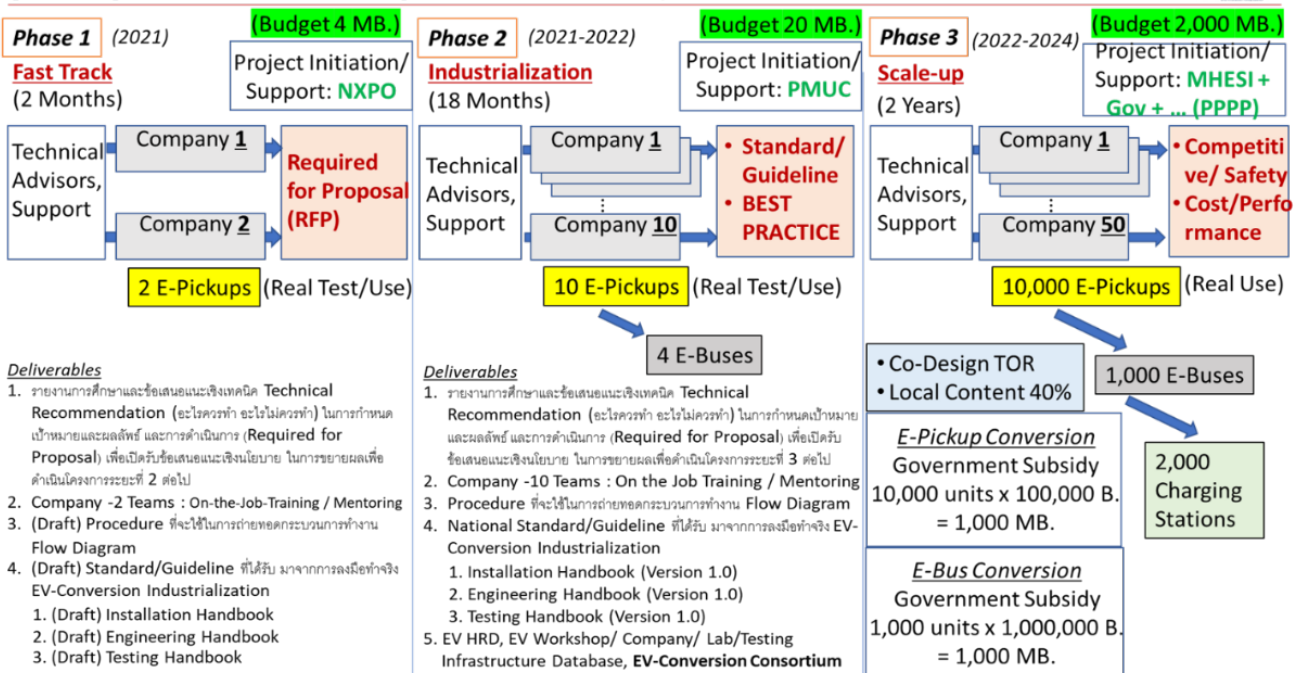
Phase 1 (2021)

(Budget 4 MB.)

Project Initiation/ Support: NXPO

Fast Track
(2 Months)

Technical Advisors, Support

Company 1

Company 2

Required for Proposal (RFP)

2 E-Pickups (Real Test/Use)

Deliverables
1. รายงานการศึกษาและข้อเสนอแนะเชิงเทคนิค Technical Recommendation (อะไรควรทำ อะไรไม่ควรทำ) ในการกำหนดเป้าหมายและผลลัพธ์ และการดำเนินการ (Required for Proposal) เพื่อเปิดรับข้อเสนอแนะเชิงนโยบาย ในการขยายผลเพื่อดำเนินโครงการระยะที่ 2 ต่อไป
2. Company -2 Teams : On-the-Job-Training / Mentoring
3. (Draft) Procedure ที่จะใช้ในการถ่ายทอดกระบวนการทำงาน Flow Diagram
4. (Draft) Standard/Guideline ที่ได้รับ มาจากการลงมือทำจริง EV-Conversion Industrialization
1. (Draft) Installation Handbook
2. (Draft) Engineering Handbook
3. (Draft) Testing Handbook

Phase 2 (2021-2022)

(Budget 20 MB.)

Project Initiation/ Support: PMUC

Industrialization
(18 Months)

Technical Advisors, Support

Company 1
⋮
Company 10

• Standard/ Guideline
• BEST PRACTICE

10 E-Pickups (Real Test/Use)

4 E-Buses

Deliverables
1. รายงานการศึกษาและข้อเสนอแนะเชิงเทคนิค Technical Recommendation (อะไรควรทำ อะไรไม่ควรทำ) ในการกำหนดเป้าหมายและผลลัพธ์ และการดำเนินการ (Required for Proposal) เพื่อเปิดรับข้อเสนอแนะเชิงนโยบาย ในการขยายผลเพื่อดำเนินโครงการระยะที่ 3 ต่อไป
2. Company -10 Teams : On the Job Training / Mentoring
3. Procedure ที่จะใช้ในการถ่ายทอดกระบวนการทำงาน Flow Diagram
4. National Standard/Guideline ที่ได้รับ มาจากการลงมือทำจริง EV-Conversion Industrialization
1. Installation Handbook (Version 1.0)
2. Engineering Handbook (Version 1.0)
3. Testing Handbook (Version 1.0)
5. EV HRD, EV Workshop/ Company/ Lab/Testing Infrastructure Database, EV-Conversion Consortium

Phase 3 (2022-2024)

(Budget 2,000 MB.)

Project Initiation/ Support: MHESI + Gov + ... (PPPP)

Scale-up
(2 Years)

Technical Advisors, Support

Company 1
⋮
Company 50

• Competitive/ Safety
• Cost/Performance

10,000 E-Pickups (Real Use)

• Co-Design TOR
• Local Content 40%

1,000 E-Buses

E-Pickup Conversion
Government Subsidy
10,000 units x 100,000 B.
= 1,000 MB.

2,000 Charging Stations

E-Bus Conversion
Government Subsidy
1,000 units x 1,000,000 B.
= 1,000 MB.